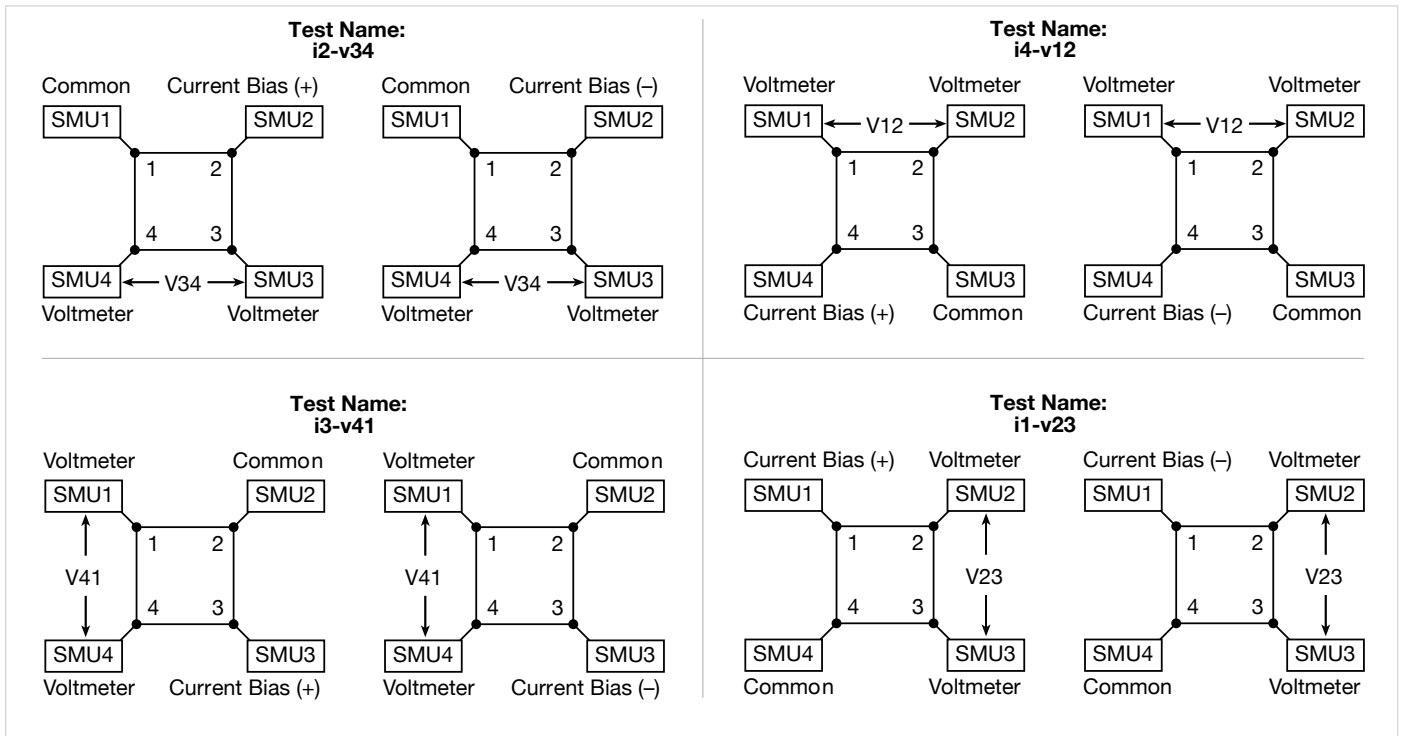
**Test Name:**
**i2-v34**

Common Current Bias (+)
SMU1 SMU2
1 2
4 3
SMU4 ← V34 → SMU3
Voltmeter Voltmeter

Common Current Bias (–)
SMU1 SMU2
1 2
4 3
SMU4 ← V34 → SMU3
Voltmeter Voltmeter

**Test Name:**
**i4-v12**

Voltmeter Voltmeter
SMU1 ← V12 → SMU2
1 2
4 3
SMU4 SMU3
Current Bias (+) Common

Voltmeter Voltmeter
SMU1 ← V12 → SMU2
1 2
4 3
SMU4 SMU3
Current Bias (–) Common

**Test Name:**
**i3-v41**

Voltmeter Common
SMU1 SMU2
V41
1 2
4 3
SMU4 SMU3
Voltmeter Current Bias (+)

Voltmeter Common
SMU1 SMU2
V41
1 2
4 3
SMU4 SMU3
Voltmeter Current Bias (–)

**Test Name:**
**i1-v23**

Current Bias (+) Voltmeter
SMU1 SMU2
1 2
V23
4 3
SMU4 SMU3
Common Voltmeter

Current Bias (–) Voltmeter
SMU1 SMU2
1 2
V23
4 3
SMU4 SMU3
Common Voltmeter